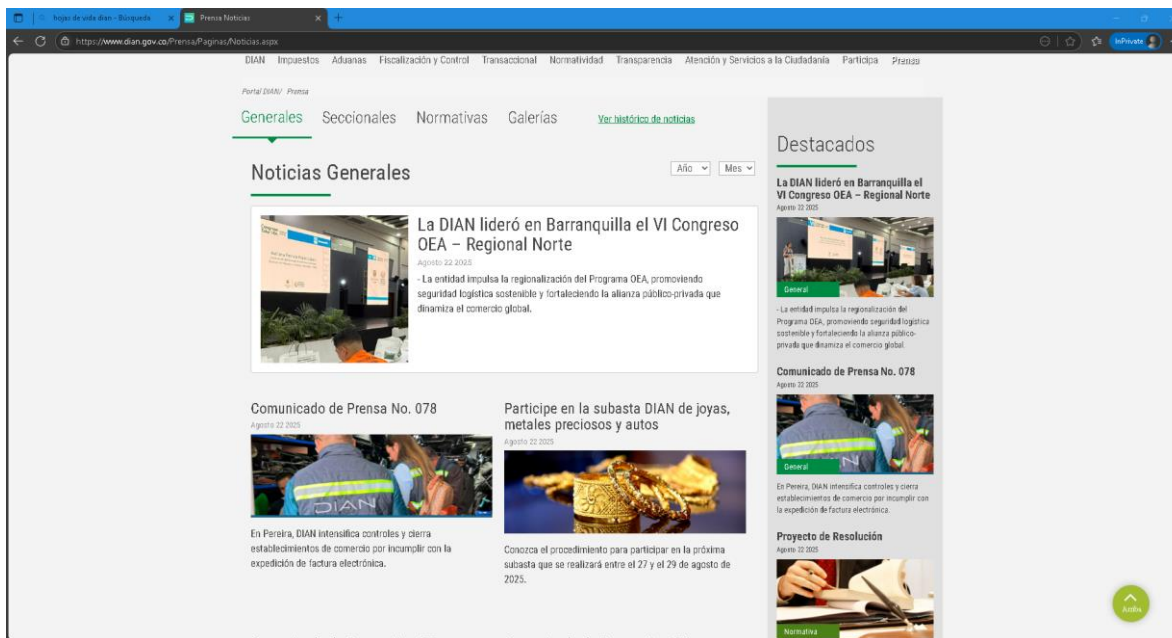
hojas de vida dian - Búsqueda
Prensa Noticias
https://www.dian.gov.co/Prensa/Paginas/Noticias.aspx
InPrivate

DIAN Impuestos Aduanas Fiscalización y Control Transaccional Normatividad Transparencia Atención y Servicios a la Ciudadanía Participa Prensa

Portal DIAN/ Prensa

Generales Seccionales Normativas Galerías Ver histórico de noticias

Noticias Generales

Año Mes

La DIAN lideró en Barranquilla el VI Congreso OEA – Regional Norte
Agosto 22 2025
- La entidad impulsa la regionalización del Programa OEA, promoviendo seguridad logística sostenible y fortaleciendo la alianza público-privada que dinamiza el comercio global.

Comunicado de Prensa No. 078
Agosto 22 2025
En Pereira, DIAN intensifica controles y cierra establecimientos de comercio por incumplir con la expedición de factura electrónica.

Participe en la subasta DIAN de joyas, metales preciosos y autos
Agosto 22 2025
Conozca el procedimiento para participar en la próxima subasta que se realizará entre el 27 y el 29 de agosto de 2025.

Destacados

La DIAN lideró en Barranquilla el VI Congreso OEA – Regional Norte
Agosto 22 2025
General
- La entidad impulsa la regionalización del Programa OEA, promoviendo seguridad logística sostenible y fortaleciendo la alianza público-privada que dinamiza el comercio global.

Comunicado de Prensa No. 078
Agosto 22 2025
General
En Pereira, DIAN intensifica controles y cierra establecimientos de comercio por incumplir con la expedición de factura electrónica.

Proyecto de Resolución
Agosto 22 2025
Normativa

Arriba